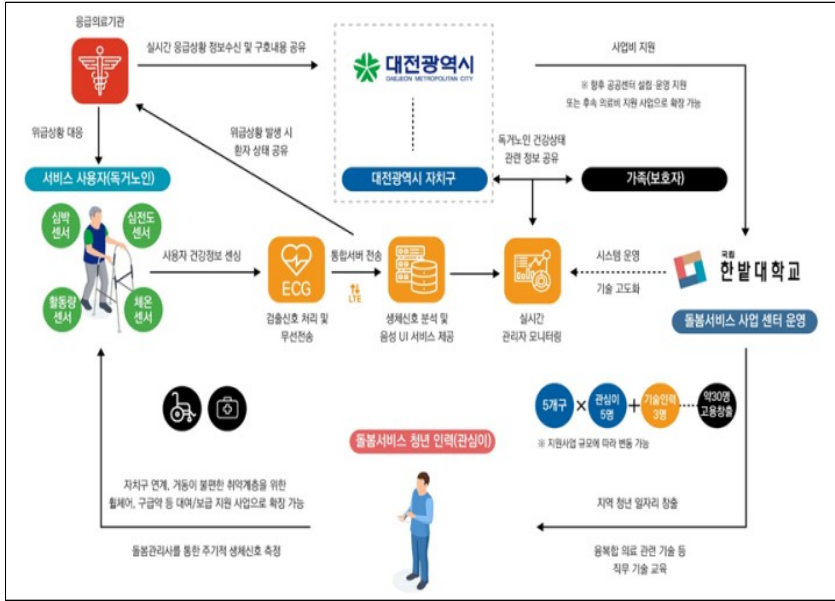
응급의료기관

실시간 응급상황 정보수신 및 구호내용 공유

대전광역시
DAEJEON METROPOLITAN CITY

사업비 지원

※ 향후 공공센터 설립·운영 지원 또는 추속 의료비 지원 사업으로 확장 가능

위급상황 대응

위급상황 발생 시 환자 상태 공유

독거노인 건강상태 관련 정보 공유

서비스 사용자(독거노인)

대전광역시 자치구

가족(보호자)

심박 센서

심전도 센서

활동량 센서

체온 센서

사용자 건강정보 센싱

ECG

검출신호 처리 및 무선전송

통합서버 전송

LTE

생체신호 분석 및 음성 UI 서비스 제공

실시간 관리자 모니터링

시스템 운영

기술 고도화

국립 한밭대학교

돌봄서비스 사업 센터 운영

5개구 × 관심이 5명 + 기술인력 3명 약30명 고용창출

※ 지원사업 규모에 따라 변동 가능

돌봄서비스 청년 인력(관심이)

자치구 연계, 거동이 불편한 취약계층을 위한 휠체어, 구급약 등 대여/보급 지원 사업으로 확장 가능

지역 청년 일자리 창출

돌봄관리사를 통한 주기적 생체신호 측정

융복합 의료 관련 기술 등 직무 기술 교육